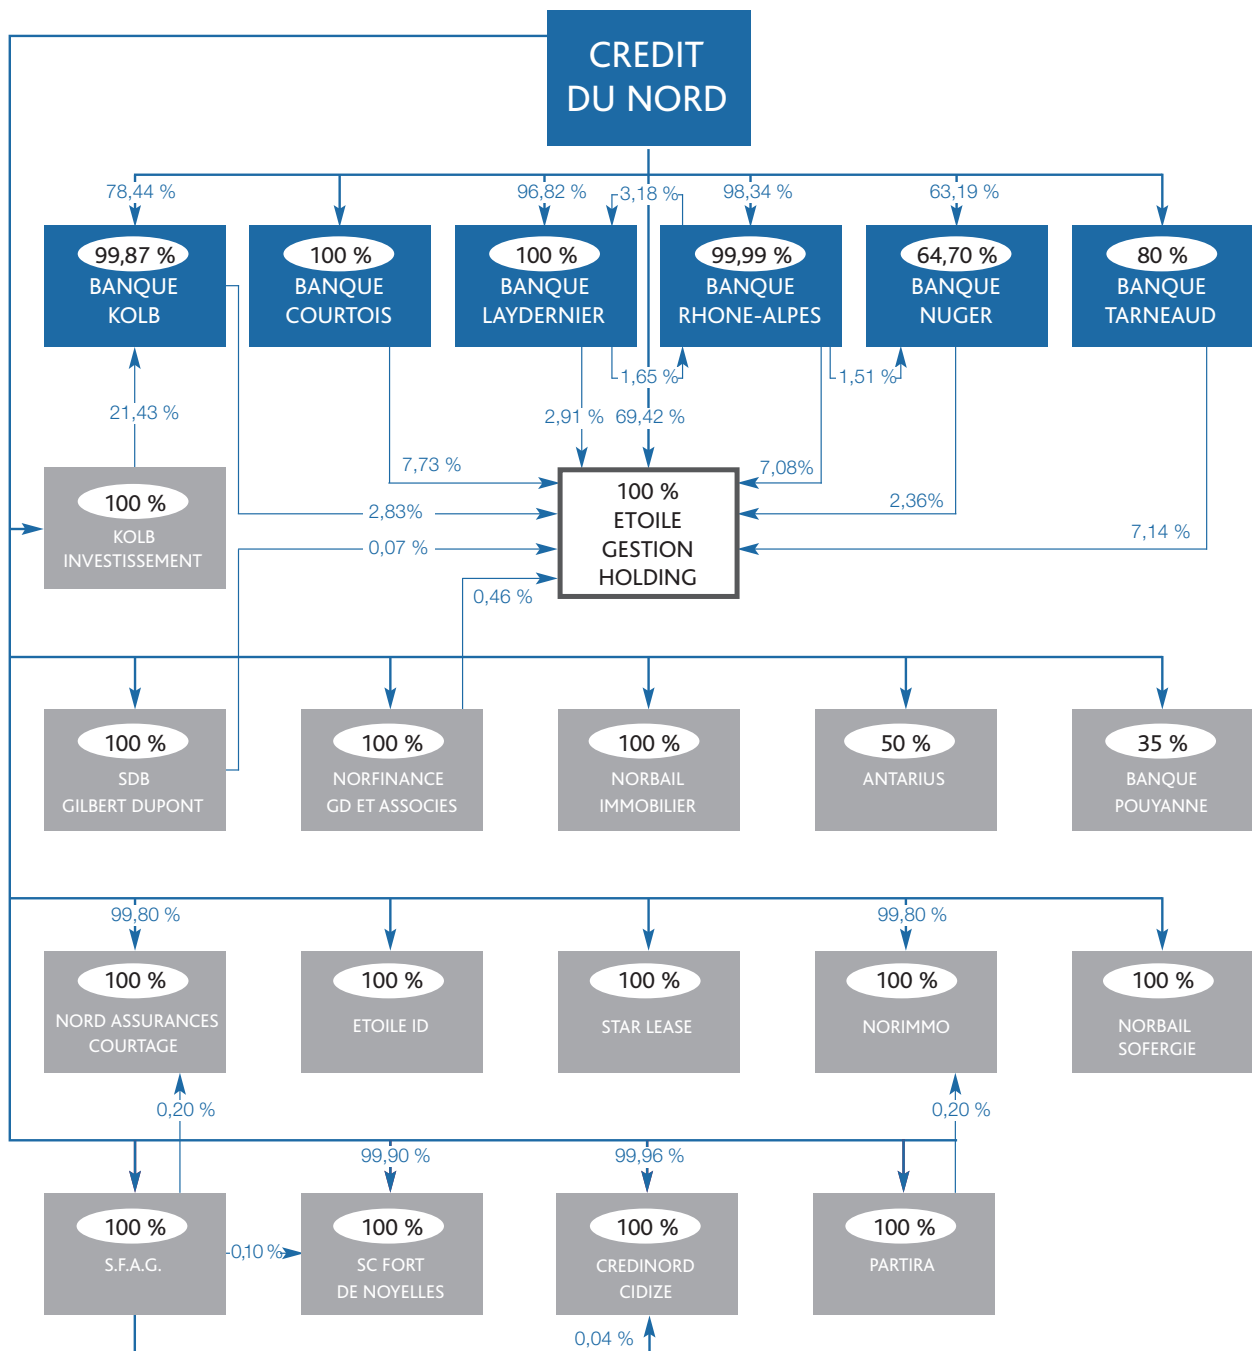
CREDIT DU NORD

78,44 %
96,82 %
3,18 %
98,34 %
63,19 %

99,87 %
BANQUE KOLB

100 %
BANQUE COURTOIS

100 %
BANQUE LAYDERNIER

99,99 %
BANQUE RHONE-ALPES

64,70 %
BANQUE NUGER

80 %
BANQUE TARNEAUD

1,65 %
1,51 %
21,43 %
2,91 %
69,42 %
7,73 %
7,08%

100 %
KOLB INVESTISSEMENT

2,83%
0,07 %

100 %
ETOILE GESTION HOLDING

2,36%
7,14 %
0,46 %

100 %
SDB GILBERT DUPONT

100 %
NORFINANCE GD ET ASSOCIES

100 %
NORBAIL IMMOBILIER

50 %
ANTARIUS

35 %
BANQUE POUYANNE

99,80 %
99,80 %

100 %
NORD ASSURANCES COURTAGE

100 %
ETOILE ID

100 %
STAR LEASE

100 %
NORIMMO

100 %
NORBAIL SOFERGIE

0,20 %
0,20 %
99,90 %
99,96 %

100 %
S.F.A.G.

0,10 %

100 %
SC FORT DE NOYELLES

100 %
CREDINORD CIDIZE

100 %
PARTIRA

0,04 %